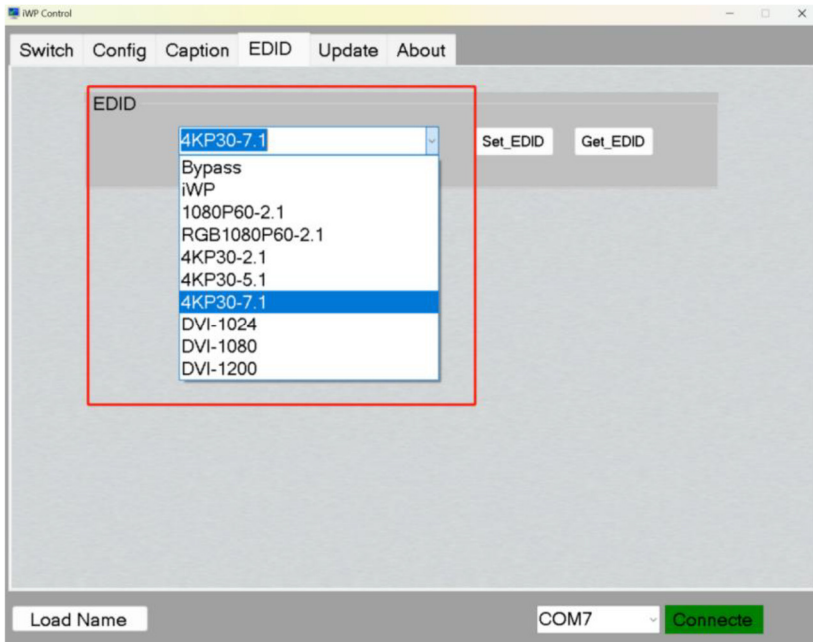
iWP Control

Switch Config Caption EDID Update About

EDID

4KP30-7.1

Set_EDID Get_EDID

Bypass
iWP
1080P60-2.1
RGB1080P60-2.1
4KP30-2.1
4KP30-5.1
4KP30-7.1
DVI-1024
DVI-1080
DVI-1200

Load Name

COM7

Connecte